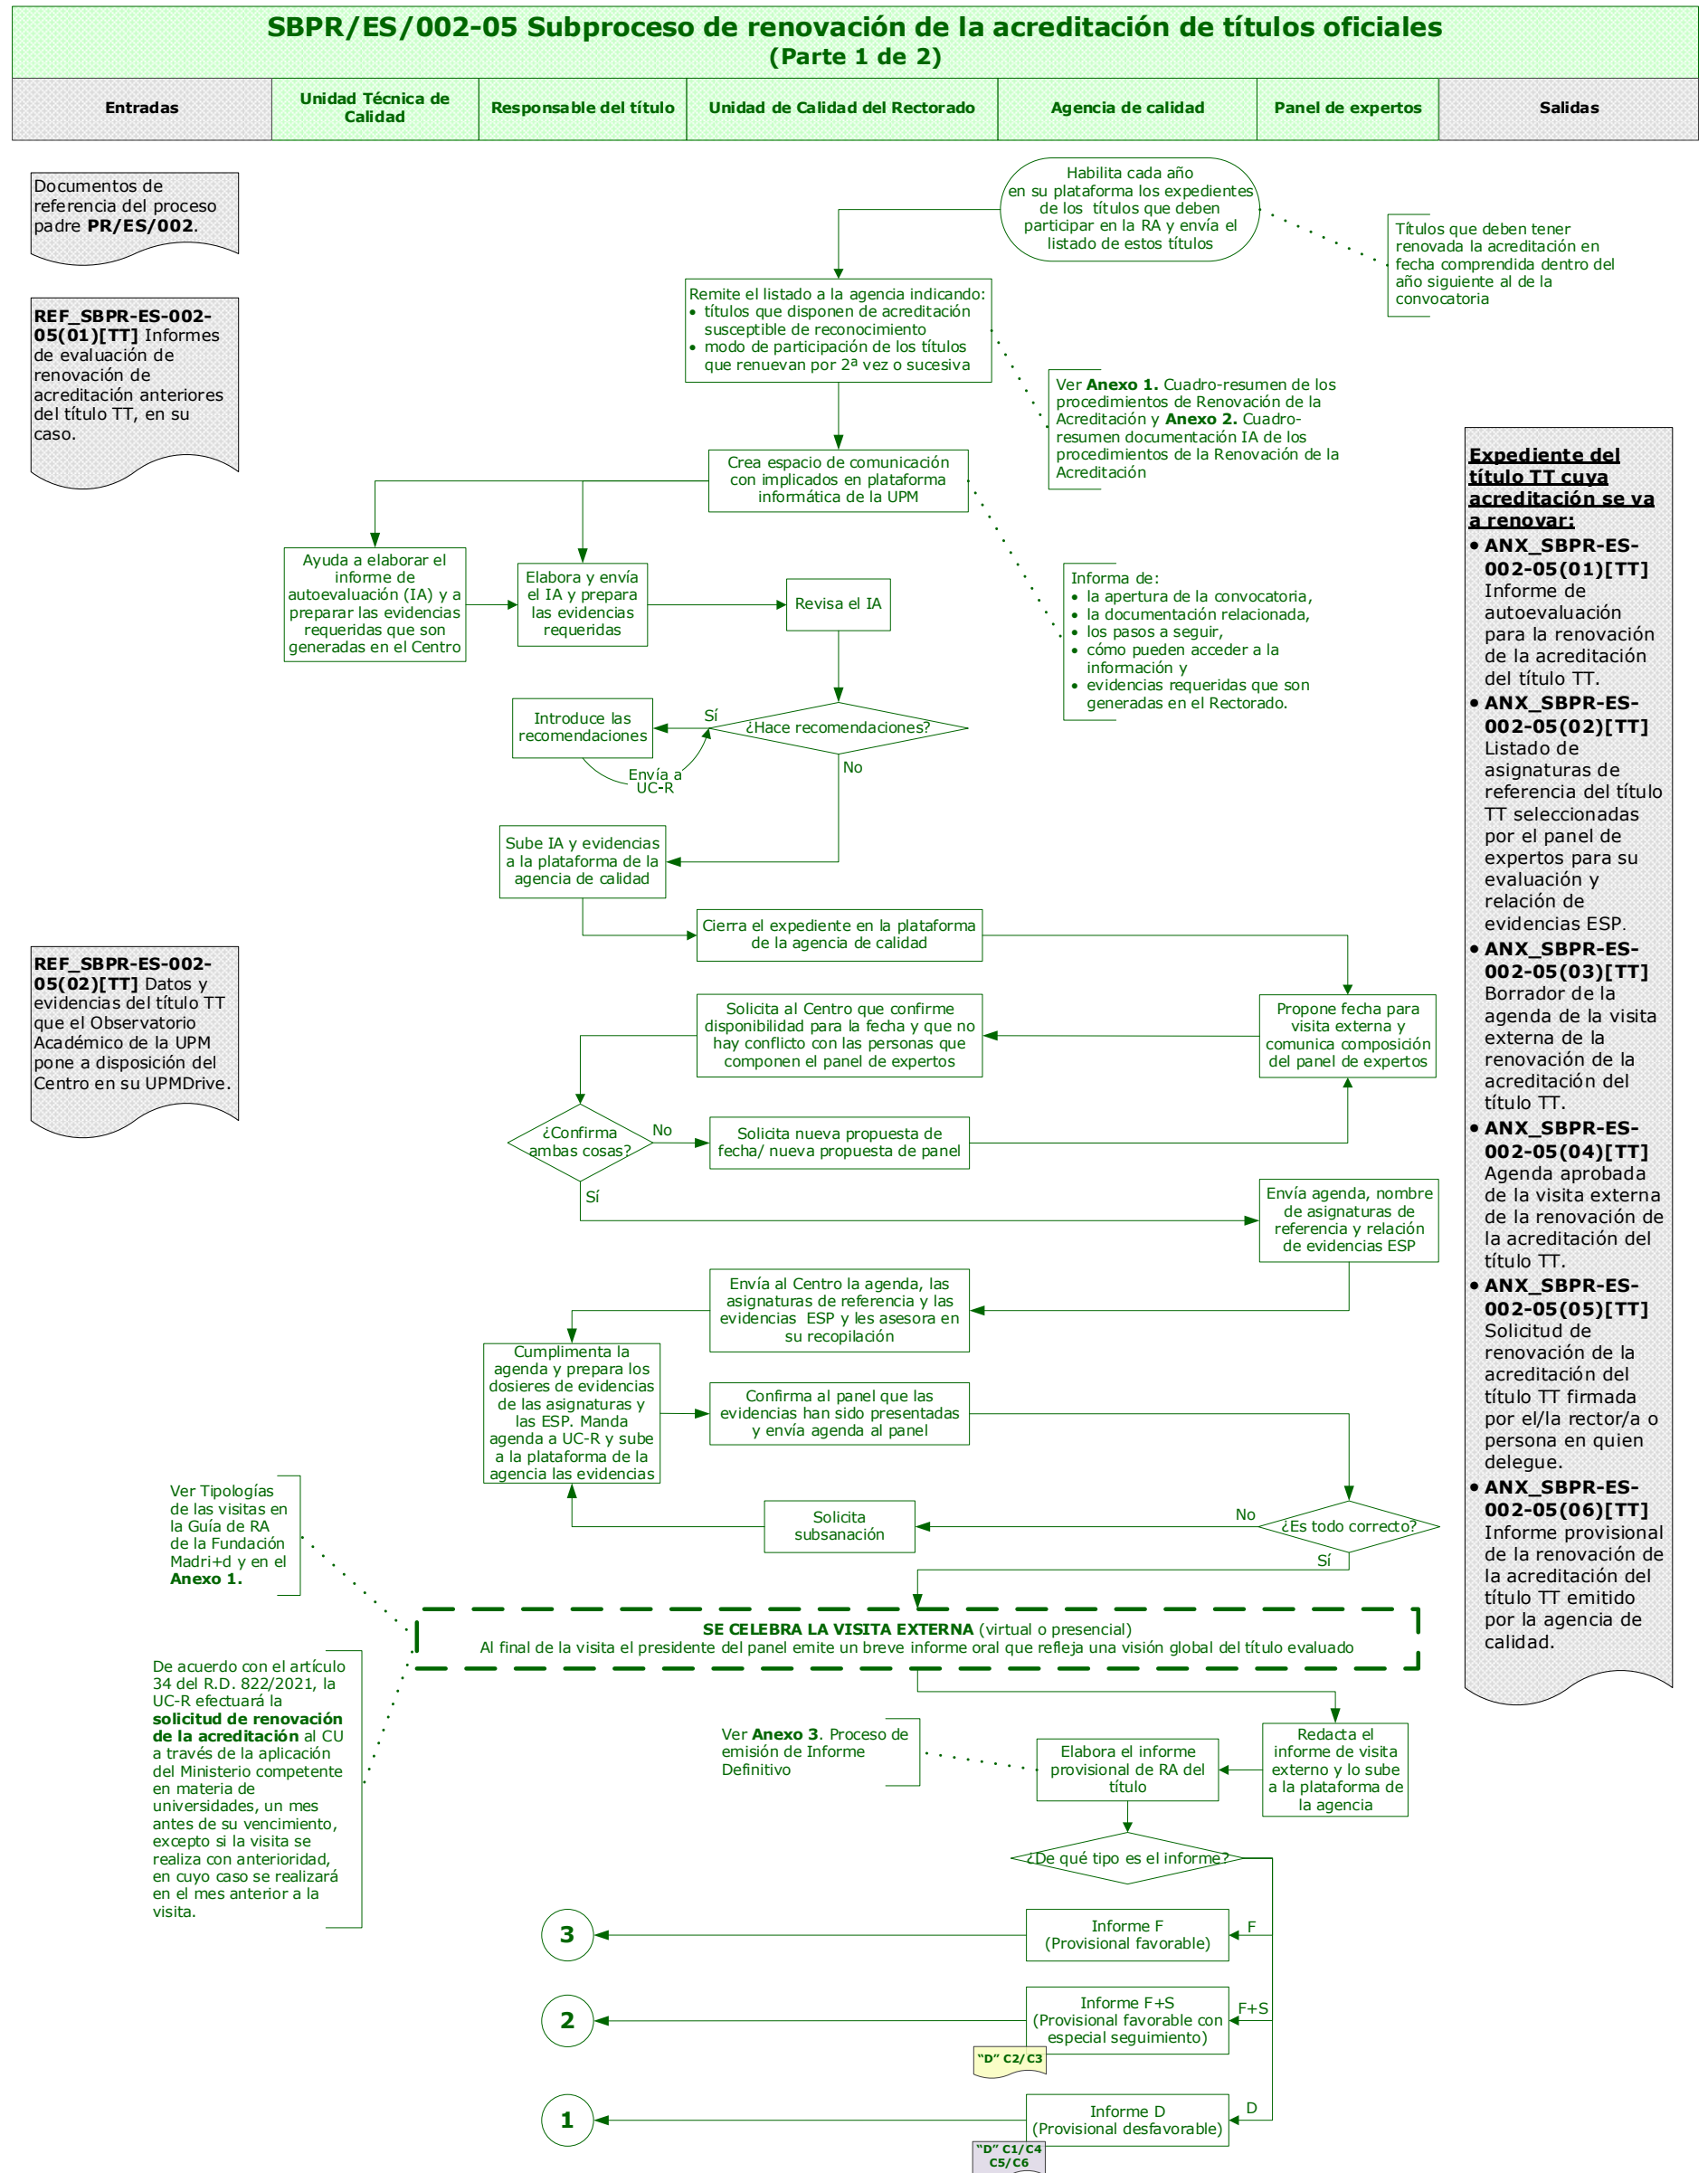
SBPR/ES/002-05 Subproceso de renovación de la acreditación de títulos oficiales
(Parte 1 de 2)

| Entradas | Unidad Técnica de Calidad | Responsable del título | Unidad de Calidad del Rectorado | Agencia de calidad | Panel de expertos | Salidas |
|---|---|---|---|---|---|---|

Documentos de referencia del proceso padre **PR/ES/002**.

**REF_SBPR-ES-002-05(01)[TT]** Informes de evaluación de renovación de acreditación anteriores del título TT, en su caso.

**REF_SBPR-ES-002-05(02)[TT]** Datos y evidencias del título TT que el Observatorio Académico de la UPM pone a disposición del Centro en su UPMDrive.

Habilita cada año en su plataforma los expedientes de los títulos que deben participar en la RA y envía el listado de estos títulos

Títulos que deben tener renovada la acreditación en fecha comprendida dentro del año siguiente al de la convocatoria

Remite el listado a la agencia indicando:
• títulos que disponen de acreditación susceptible de reconocimiento
• modo de participación de los títulos que renuevan por 2ª vez o sucesiva

Ver **Anexo 1.** Cuadro-resumen de los procedimientos de Renovación de la Acreditación y **Anexo 2.** Cuadro-resumen documentación IA de los procedimientos de la Renovación de la Acreditación

Crea espacio de comunicación con implicados en plataforma informática de la UPM

Informa de:
• la apertura de la convocatoria,
• la documentación relacionada,
• los pasos a seguir,
• cómo pueden acceder a la información y
• evidencias requeridas que son generadas en el Rectorado.

Ayuda a elaborar el informe de autoevaluación (IA) y a preparar las evidencias requeridas que son generadas en el Centro

Elabora y envía el IA y prepara las evidencias requeridas

Revisa el IA

¿Hace recomendaciones?

Sí

Introduce las recomendaciones

Envía a UC-R

No

Sube IA y evidencias a la plataforma de la agencia de calidad

Cierra el expediente en la plataforma de la agencia de calidad

Propone fecha para visita externa y comunica composición del panel de expertos

Solicita al Centro que confirme disponibilidad para la fecha y que no hay conflicto con las personas que componen el panel de expertos

¿Confirma ambas cosas?

No

Solicita nueva propuesta de fecha/ nueva propuesta de panel

Sí

Envía agenda, nombre de asignaturas de referencia y relación de evidencias ESP

Envía al Centro la agenda, las asignaturas de referencia y las evidencias ESP y les asesora en su recopilación

Cumplimenta la agenda y prepara los dosieres de evidencias de las asignaturas y las ESP. Manda agenda a UC-R y sube a la plataforma de la agencia las evidencias

Confirma al panel que las evidencias han sido presentadas y envía agenda al panel

¿Es todo correcto?

No

Solicita subsanación

Sí

Ver Tipologías de las visitas en la Guía de RA de la Fundación Madri+d y en el **Anexo 1.**

**SE CELEBRA LA VISITA EXTERNA** (virtual o presencial)
Al final de la visita el presidente del panel emite un breve informe oral que refleja una visión global del título evaluado

De acuerdo con el artículo 34 del R.D. 822/2021, la UC-R efectuará la **solicitud de renovación de la acreditación** al CU a través de la aplicación del Ministerio competente en materia de universidades, un mes antes de su vencimiento, excepto si la visita se realiza con anterioridad, en cuyo caso se realizará en el mes anterior a la visita.

Redacta el informe de visita externo y lo sube a la plataforma de la agencia

Ver **Anexo 3**. Proceso de emisión de Informe Definitivo

Elabora el informe provisional de RA del título

¿De qué tipo es el informe?

F

Informe F
(Provisional favorable)

3

F+S

Informe F+S
(Provisional favorable con especial seguimiento)

2

"D" C2/C3

D

Informe D
(Provisional desfavorable)

1

"D" C1/C4 C5/C6

**Expediente del título TT cuya acreditación se va a renovar:**
• **ANX_SBPR-ES-002-05(01)[TT]** Informe de autoevaluación para la renovación de la acreditación del título TT.
• **ANX_SBPR-ES-002-05(02)[TT]** Listado de asignaturas de referencia del título TT seleccionadas por el panel de expertos para su evaluación y relación de evidencias ESP.
• **ANX_SBPR-ES-002-05(03)[TT]** Borrador de la agenda de la visita externa de la renovación de la acreditación del título TT.
• **ANX_SBPR-ES-002-05(04)[TT]** Agenda aprobada de la visita externa de la renovación de la acreditación del título TT.
• **ANX_SBPR-ES-002-05(05)[TT]** Solicitud de renovación de la acreditación del título TT firmada por el/la rector/a o persona en quien delegue.
• **ANX_SBPR-ES-002-05(06)[TT]** Informe provisional de la renovación de la acreditación del título TT emitido por la agencia de calidad.